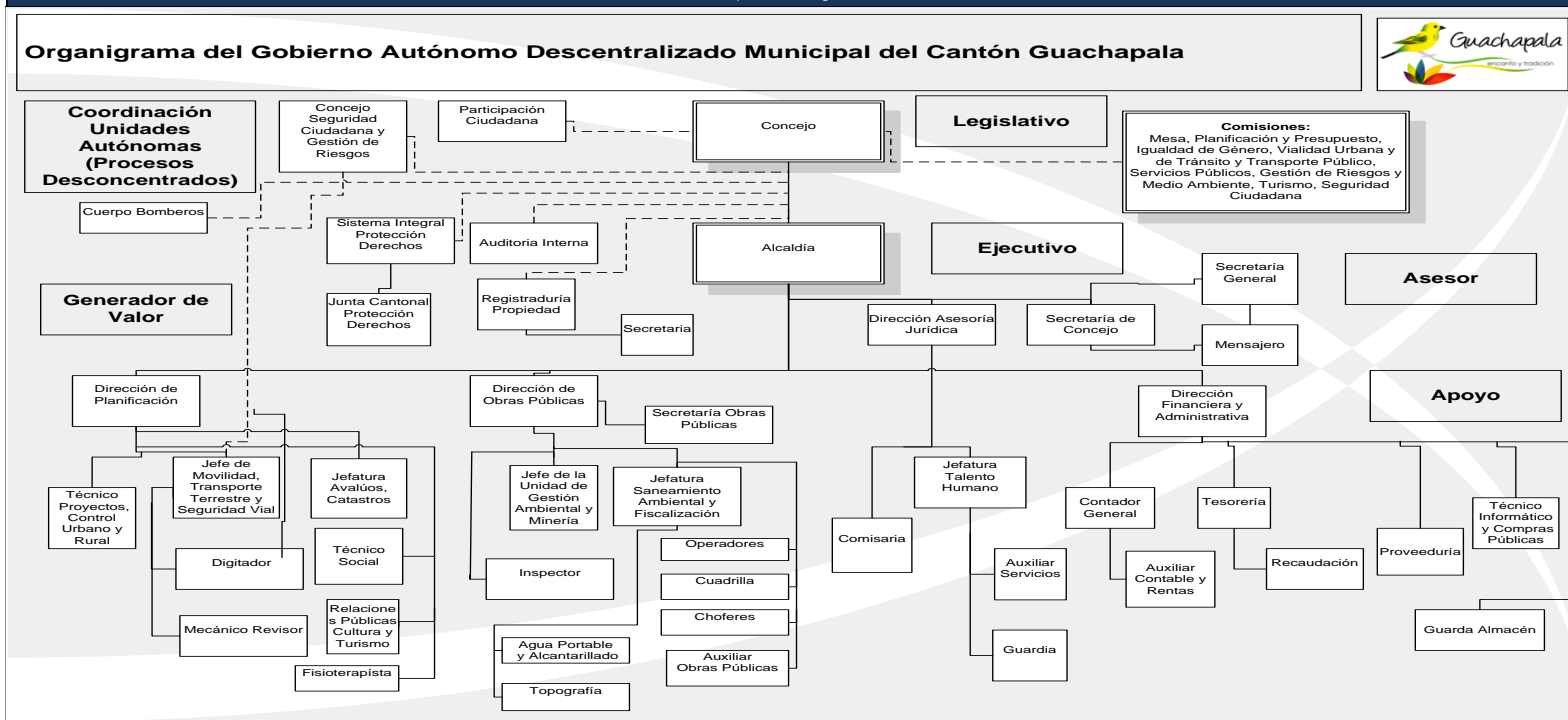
Organigrama del Gobierno Autónomo Descentralizado Municipal del Cantón Guachapala

Guachapala
encanto y tradición

Coordinación Unidades Autónomas (Procesos Desconcentrados)

Concejo Seguridad Ciudadana y Gestión de Riesgos

Participación Ciudadana

Concejo

Legislativo

Comisiones:
Mesa, Planificación y Presupuesto, Igualdad de Género, Vialidad Urbana y de Tránsito y Transporte Público, Servicios Públicos, Gestión de Riesgos y Medio Ambiente, Turismo, Seguridad Ciudadana

Cuerpo Bomberos

Sistema Integral Protección Derechos

Auditoria Interna

Alcaldía

Ejecutivo

Secretaría General

Asesor

Generador de Valor

Junta Cantonal Protección Derechos

Registraduría Propiedad

Secretaria

Dirección Asesoría Jurídica

Secretaría de Concejo

Mensajero

Dirección de Planificación

Dirección de Obras Públicas

Secretaría Obras Públicas

Dirección Financiera y Administrativa

Apoyo

Técnico Proyectos, Control Urbano y Rural

Jefe de Movilidad, Transporte Terrestre y Seguridad Vial

Jefatura Avalúos, Catastros

Jefe de la Unidad de Gestión Ambiental y Minería

Jefatura Saneamiento Ambiental y Fiscalización

Jefatura Talento Humano

Contador General

Tesorería

Técnico Informático y Compras Públicas

Digitador

Técnico Social

Operadores

Comisaria

Inspector

Cuadrilla

Auxiliar Servicios

Auxiliar Contable y Rentas

Recaudación

Proveeduría

Mecánico Revisor

Relaciones Públicas Cultura y Turismo

Choferes

Guarda Almacén

Agua Portable y Alcantarillado

Auxiliar Obras Públicas

Guardia

Fisioterapísta

Topografía